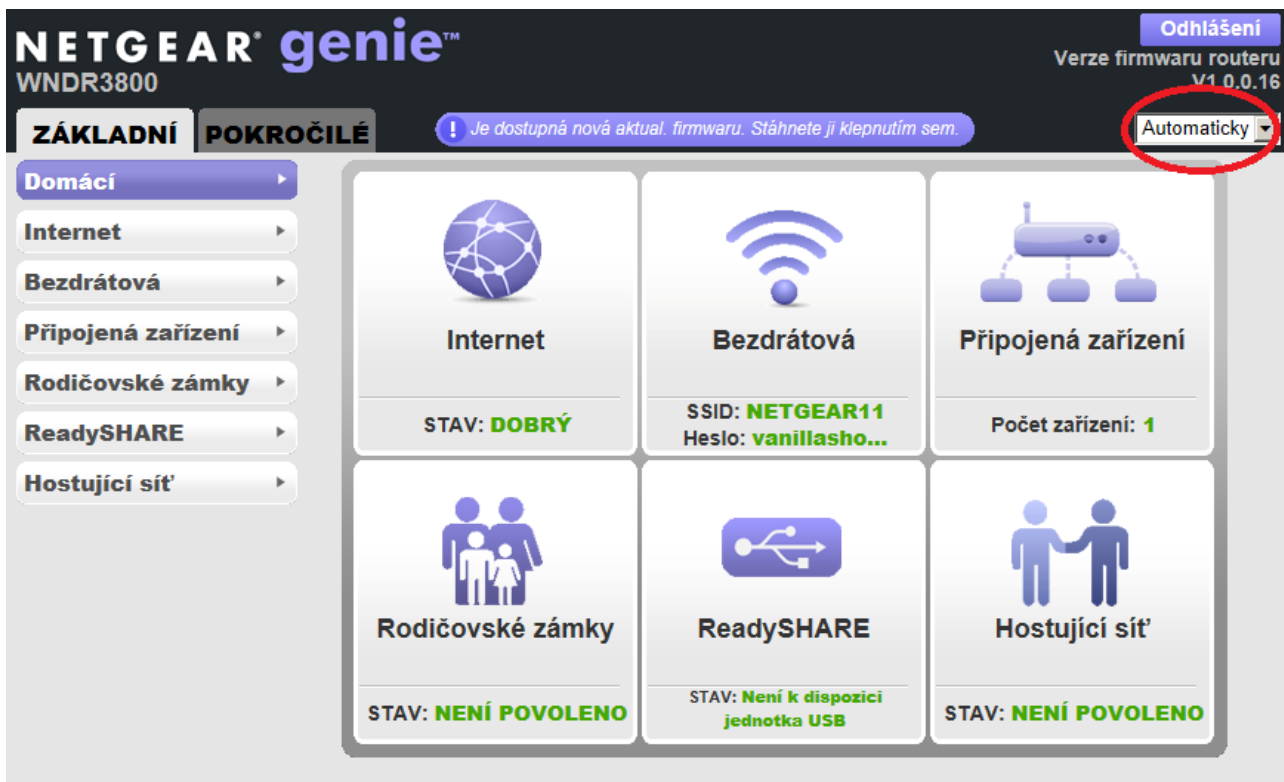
NETGEAR® genie™
WNDR3800

Odhlášení
Verze firmwaru routeru
V1.0.0.16

ZÁKLADNÍ POKROČILÉ

! Je dostupná nová aktual. firmwaru. Stáhnete ji klepnutím sem.

Automaticky

Domácí
Internet
Bezdrátová
Připojená zařízení
Rodičovské zámky
ReadySHARE
Hostující síť

Internet
STAV: DOBRÝ

Bezdrátová
SSID: NETGEAR11
Heslo: vanillasho...

Připojená zařízení
Počet zařízení: 1

Rodičovské zámky
STAV: NENÍ POVOLENO

ReadySHARE
STAV: Není k dispozici jednotka USB

Hostující síť
STAV: NENÍ POVOLENO